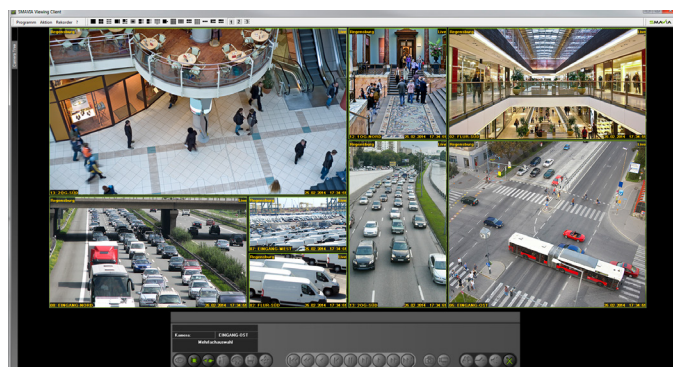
SMAVIA Viewing Client

Programm Aktion Rekorder ?

SMAVIA

Regensburg

Live

E3: ZOG-SÜD

26.02.2014 17:38:55

Regensburg

Live

E2: ZOG-NORD

26.02.2014 17:38:55

Regensburg

Live

02: FLUR-SÜD

26.02.2014 17:38:55

Regensburg

Live

Regensburg

Live

00: EINGANG-NORD

26.02.2014 17:38:55

02: EINGANG-WEST

26.02.2014 17:38:55

Regensburg

Live

02: FLUR-SÜD

26.02.2014 17:38:55

03: ZOG-SÜD

26.02.2014 17:38:55

Regensburg

Live

00: EINGANG-OST

26.02.2014 17:38:55

Kamera: EINGANG-OST

Mehrfachauswahl